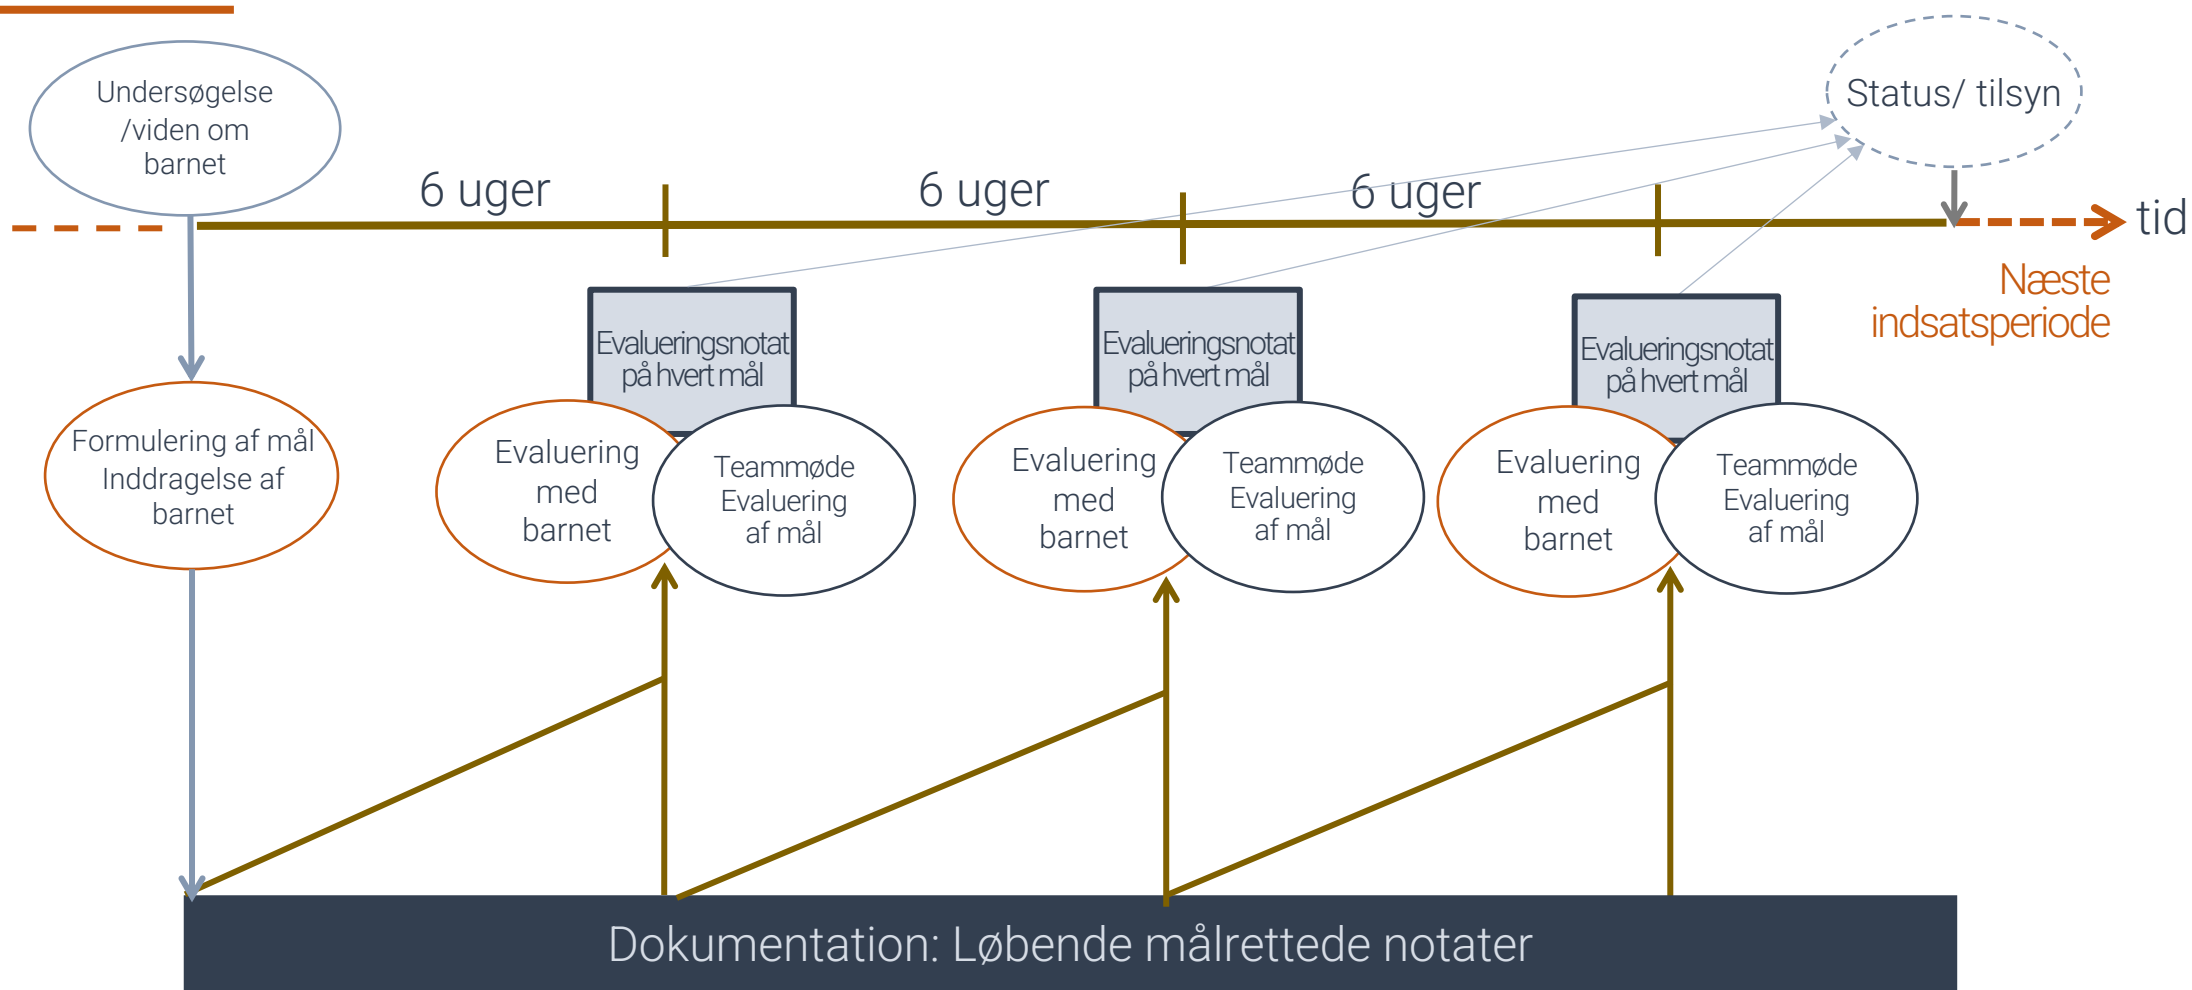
Undersøgelse /viden om barnet

6 uger

6 uger

6 uger

Status/ tilsyn

tid

Næste indsatsperiode

Formulering af mål Inddragelse af barnet

Evalueringsnotat på hvert mål

Evaluering med barnet

Teammøde Evaluering af mål

Evalueringsnotat på hvert mål

Evaluering med barnet

Teammøde Evaluering af mål

Evalueringsnotat på hvert mål

Evaluering med barnet

Teammøde Evaluering af mål

Dokumentation: Løbende målrettede notater